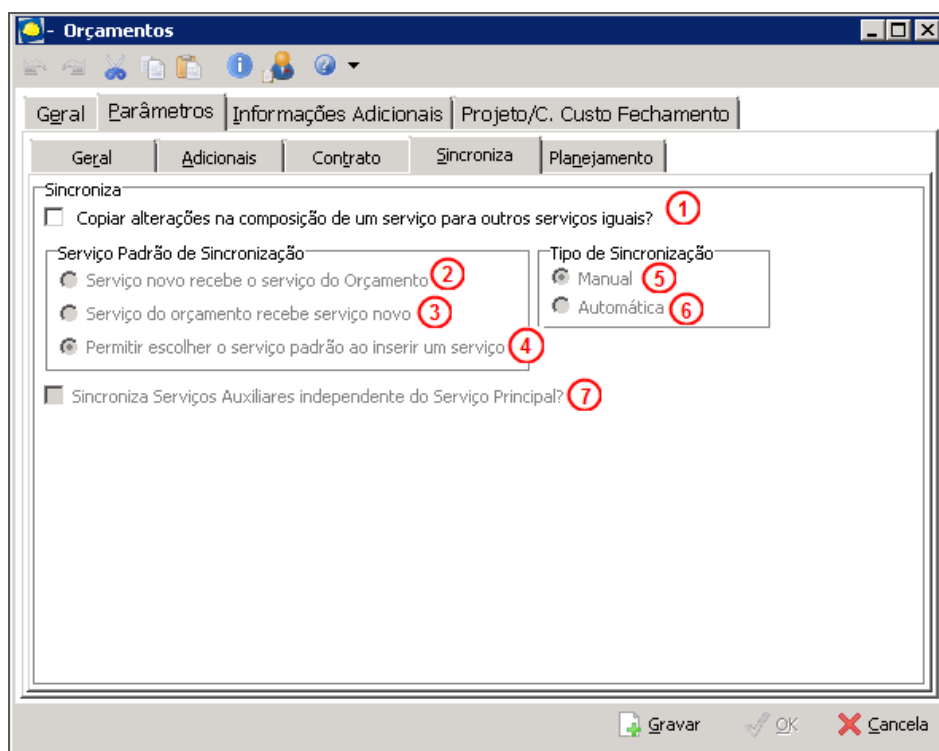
- Orçamentos

Geral | Parâmetros | Informações Adicionais | Projeto/C. Custo Fechamento

Geral | Adicionais | Contrato | Sincroniza | Planejamento

Sincroniza

Copiar alterações na composição de um serviço para outros serviços iguais? 1

Serviço Padrão de Sincronização

Serviço novo recebe o serviço do Orçamento 2

Serviço do orçamento recebe serviço novo 3

Permitir escolher o serviço padrão ao inserir um serviço 4

Tipo de Sincronização

Manual 5

Automática 6

Sincroniza Serviços Auxiliares independente do Serviço Principal? 7

Gravar | OK | Cancela